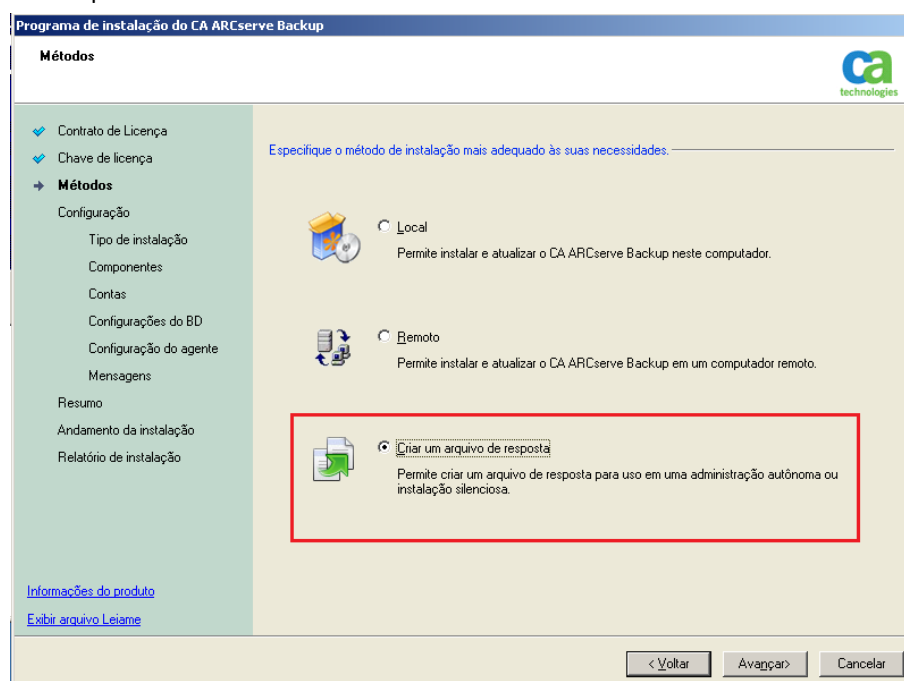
Programa de instalação do CA ARCserve Backup

Métodos

ca technologies

Contrato de Licença
Chave de licença
Métodos
Configuração
Tipo de instalação
Componentes
Contas
Configurações do BD
Configuração do agente
Mensagens
Resumo
Andamento da instalação
Relatório de instalação

Informações do produto
Exibir arquivo Leiame

Especifique o método de instalação mais adequado às suas necessidades.

Local
Permite instalar e atualizar o CA ARCserve Backup neste computador.

Remoto
Permite instalar e atualizar o CA ARCserve Backup em um computador remoto.

Criar um arquivo de resposta
Permite criar um arquivo de resposta para uso em uma administração autônoma ou instalação silenciosa.

< Voltar
Avançar>
Cancelar